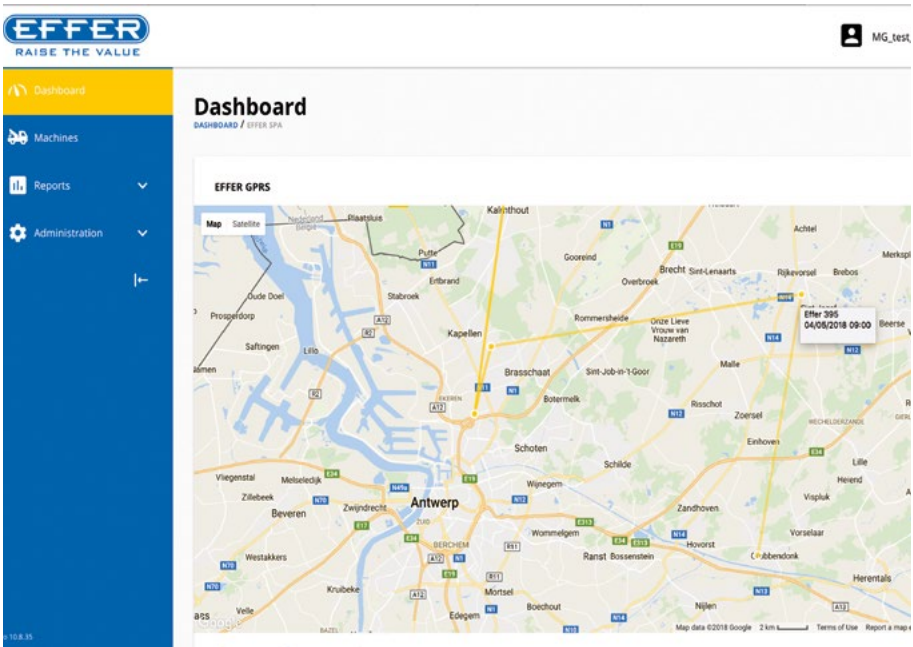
EFFER
RAISE THE VALUE

MG_test

Dashboard
Machines
Reports
Administration

Dashboard
DASHBOARD / EFFER SPA

EFFER GPRS

Map Satellite

Nederland
België
Zandvliet
Putte
Kalmthout
Achtel
Gooreind
Brecht
Sint-Lenaarts
Rijkevorsel
Brebos
Merksplas
Ertbrand
Stabroek
Overbroek
Oude Doel
Prosperdorp
Kapellen
Rommersheide
Onze Lieve Vrouw van Nazareth
Effer 395
04/05/2018 09:00
Beerse
Saftingen
Lillo
Malle
Brasschaat
Sint-Job-in-'t-Goor
Botermelk
Risschot
Zoersel
Schoten
Schilde
Vliegenstal
Melseledijk
Wijnegem
Zillebeek
Beveren
Zwijndrecht
Antwerp
Zandhoven
Visplek
Vorselaar
Wommelgem
Ranst
Bossenstein
Hovorst
Westakkers
Kruibeke
Mortsel
Boechout
Herentals
Velle
Edegem
Nijlen
Lille
Heiend

Map data ©2018 Google 2 km Terms of Use Report a map error
Google

v 10.8.35